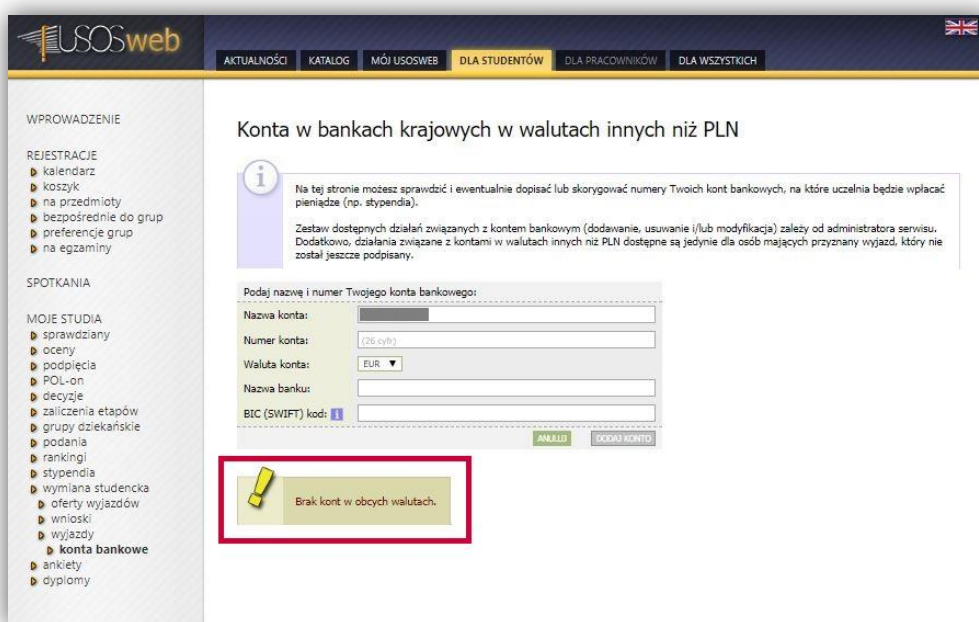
USOSweb

AKTUALNOŚCI KATALOG MÓJ USOSWEB DLA STUDENTÓW DLA PRACOWNIKÓW DLA WSZYSTKICH

WPROWADZENIE

REJESTRACJE
kalendarz
koszyk
na przedmioty
bezpośrednie do grup
preferencje grup
na egzaminy

SPOTKANIA

MOJE STUDIA
sprawdziany
oceny
podpięcia
POL-on
decyzje
zaliczenia etapów
grupy dziekańskie
podania
rankingi
stypendia
wymiana studencka
oferty wyjazdów
wnioski
wyjazdy
konta bankowe
ankiety
dyplomy

Konta w bankach krajowych w walutach innych niż PLN

Na tej stronie możesz sprawdzić i ewentualnie dopisać lub skorygować numery Twoich kont bankowych, na które uczelnia będzie wpłacać pieniądze (np. stypendia).

Zestaw dostępnych działań związanych z kontem bankowym (dodawanie, usuwanie i/lub modyfikacja) zależy od administratora serwisu. Dodatkowo, działania związane z kontami w walutach innych niż PLN dostępne są jedynie dla osób mających przyznany wyjazd, który nie został jeszcze podpisany.

Podaj nazwę i numer Twojego konta bankowego:

| | |
|---|---|
| Nazwa konta: | |
| Numer konta: | (26 cyfr) |
| Waluta konta: | EUR |
| Nazwa banku: | |
| BIC (SWIFT) kod: | |

ANULUJ DODAJ KONTO

Brak kont w obcych walutach.